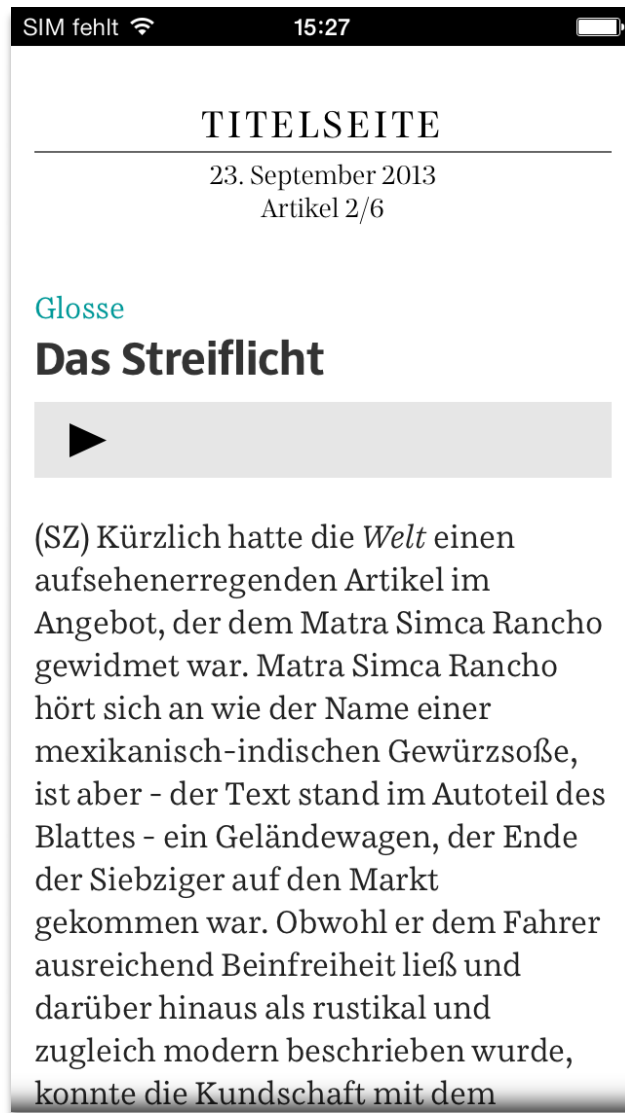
SIM fehlt 15:27

TITELSEITE

23. September 2013
Artikel 2/6

Glosse

Das Streiflicht

(SZ) Kürzlich hatte die Welt einen aufsehenerregenden Artikel im Angebot, der dem Matra Simca Rancho gewidmet war. Matra Simca Rancho hört sich an wie der Name einer mexikanisch-indischen Gewürzsoße, ist aber - der Text stand im Autoteil des Blattes - ein Geländewagen, der Ende der Siebziger auf den Markt gekommen war. Obwohl er dem Fahrer ausreichend Beinfreiheit ließ und darüber hinaus als rustikal und zugleich modern beschrieben wurde, konnte die Kundschaft mit dem